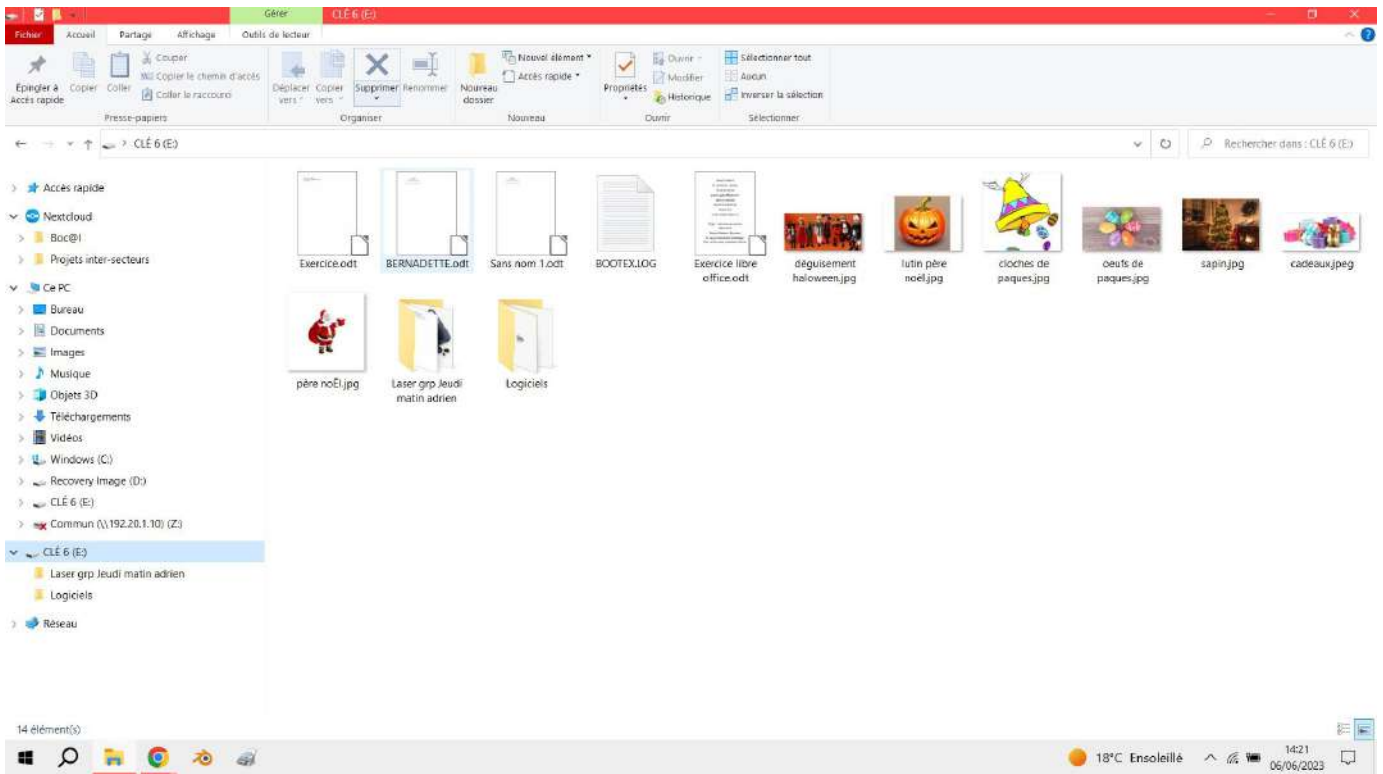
Gérer CLÉ 6 (E:)

Fichier Accueil Partage Affichage Outils de lecteur

Épingler à Accès rapide Copier Coller Couper Copier le chemin d'accès Coller le raccourci
Presse-papiers

Déplacer vers Copier vers Supprimer Renommer
Organiser

Nouveau dossier Nouvel élément Accès rapide
Nouveau

Propriétés Ouvrir Modifier Historique
Ouvrir

Sélectionner tout Aucun Inverser la sélection
Sélectionner

CLÉ 6 (E:)

Rechercher dans : CLÉ 6 (E:)

Accès rapide
Nextcloud
Boc@l
Projets inter-secteurs
Ce PC
Bureau
Documents
Images
Musique
Objets 3D
Téléchargements
Vidéos
Windows (C:)
Recovery Image (D:)
CLÉ 6 (E:)
Commun (\\192.20.1.10) (Z:)
CLÉ 6 (E:)
Laser grp Jeudi matin adrien
Logiciels
Réseau

Exercice.odt
BERNADETTE.odt
Sans nom 1.odt
BOOTEX.LOG
Exercice libre office.odt
déguisement haloween.jpg
lutin père noël.jpg
cloches de paques.jpg
oeufs de paques.jpg
sapin.jpg
cadeaux.jpeg
père noËl.jpg
Laser grp Jeudi matin adrien
Logiciels

14 élément(s)

18°C Ensoleillé 14:21 06/06/2023